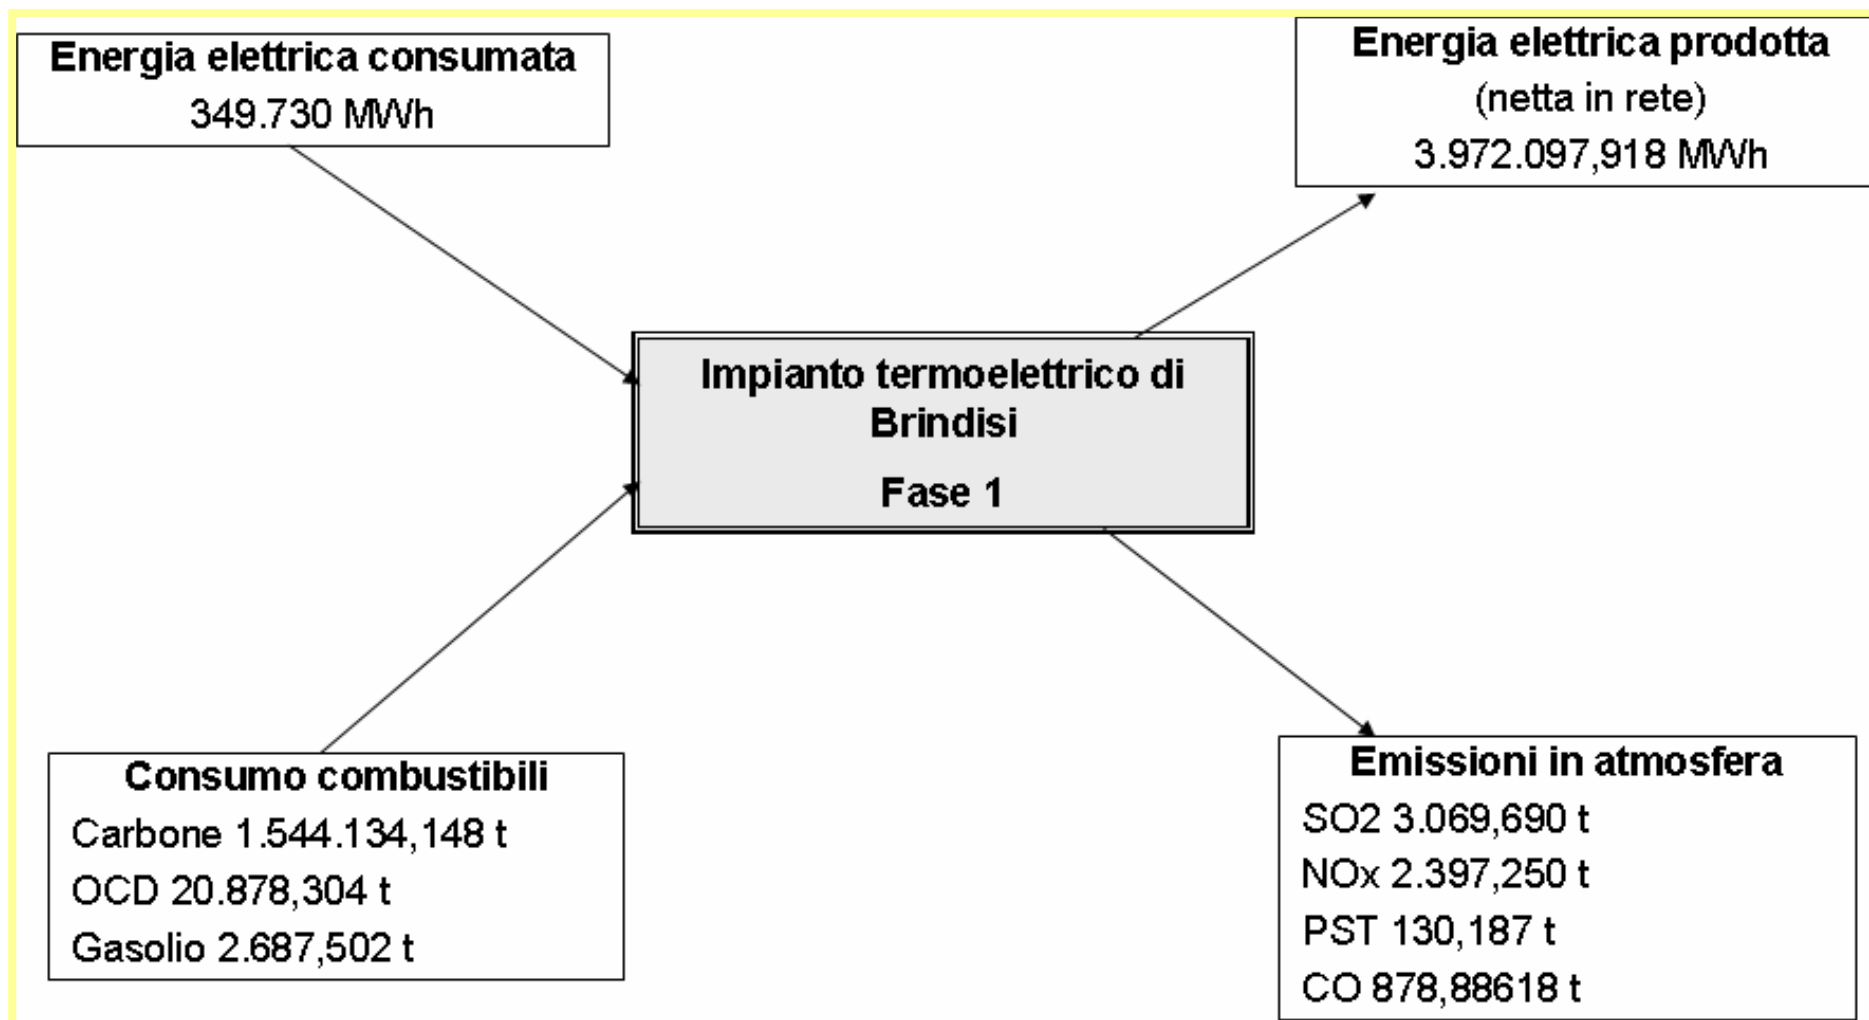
Energia elettrica consumata
349.730 MWh

Energia elettrica prodotta
(netta in rete)
3.972.097,918 MWh

Impianto termoelettrico di Brindisi
Fase 1

Consumo combustibili
Carbone 1.544.134,148 t
OCD 20.878,304 t
Gasolio 2.687,502 t

Emissioni in atmosfera
SO2 3.069,690 t
NOx 2.397,250 t
PST 130,187 t
CO 878,88618 t